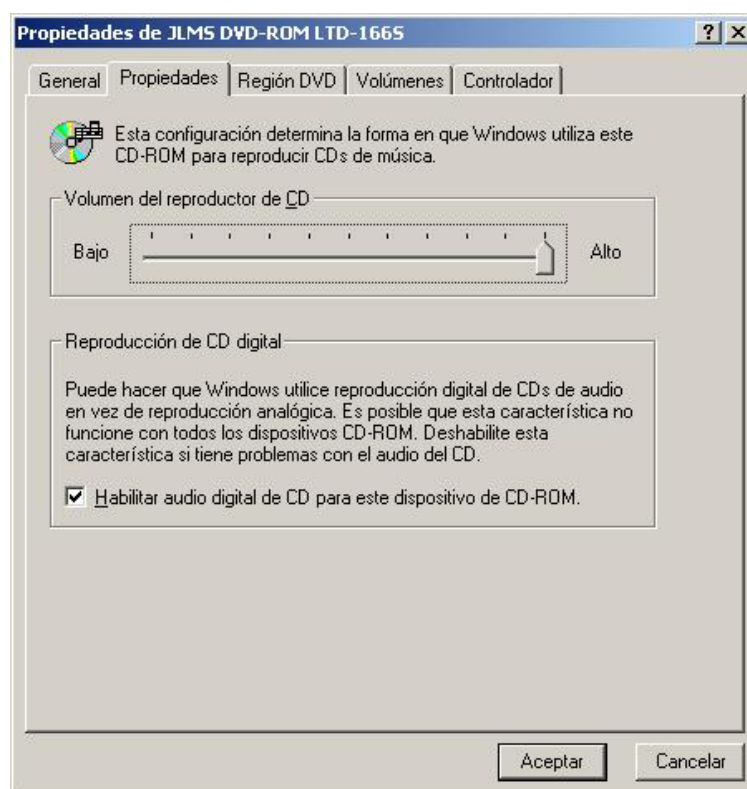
Propiedades de JLMS DVD-ROM LTD-166S

?

General | Propiedades | Región DVD | Volúmenes | Controlador

Esta configuración determina la forma en que Windows utiliza este CD-ROM para reproducir CDs de música.

Volumen del reproductor de CD

Bajo

Alto

Reproducción de CD digital

Puede hacer que Windows utilice reproducción digital de CDs de audio en vez de reproducción analógica. Es posible que esta característica no funcione con todos los dispositivos CD-ROM. Deshabilite esta característica si tiene problemas con el audio del CD.

☑ Habilitar audio digital de CD para este dispositivo de CD-ROM.

Aceptar

Cancelar